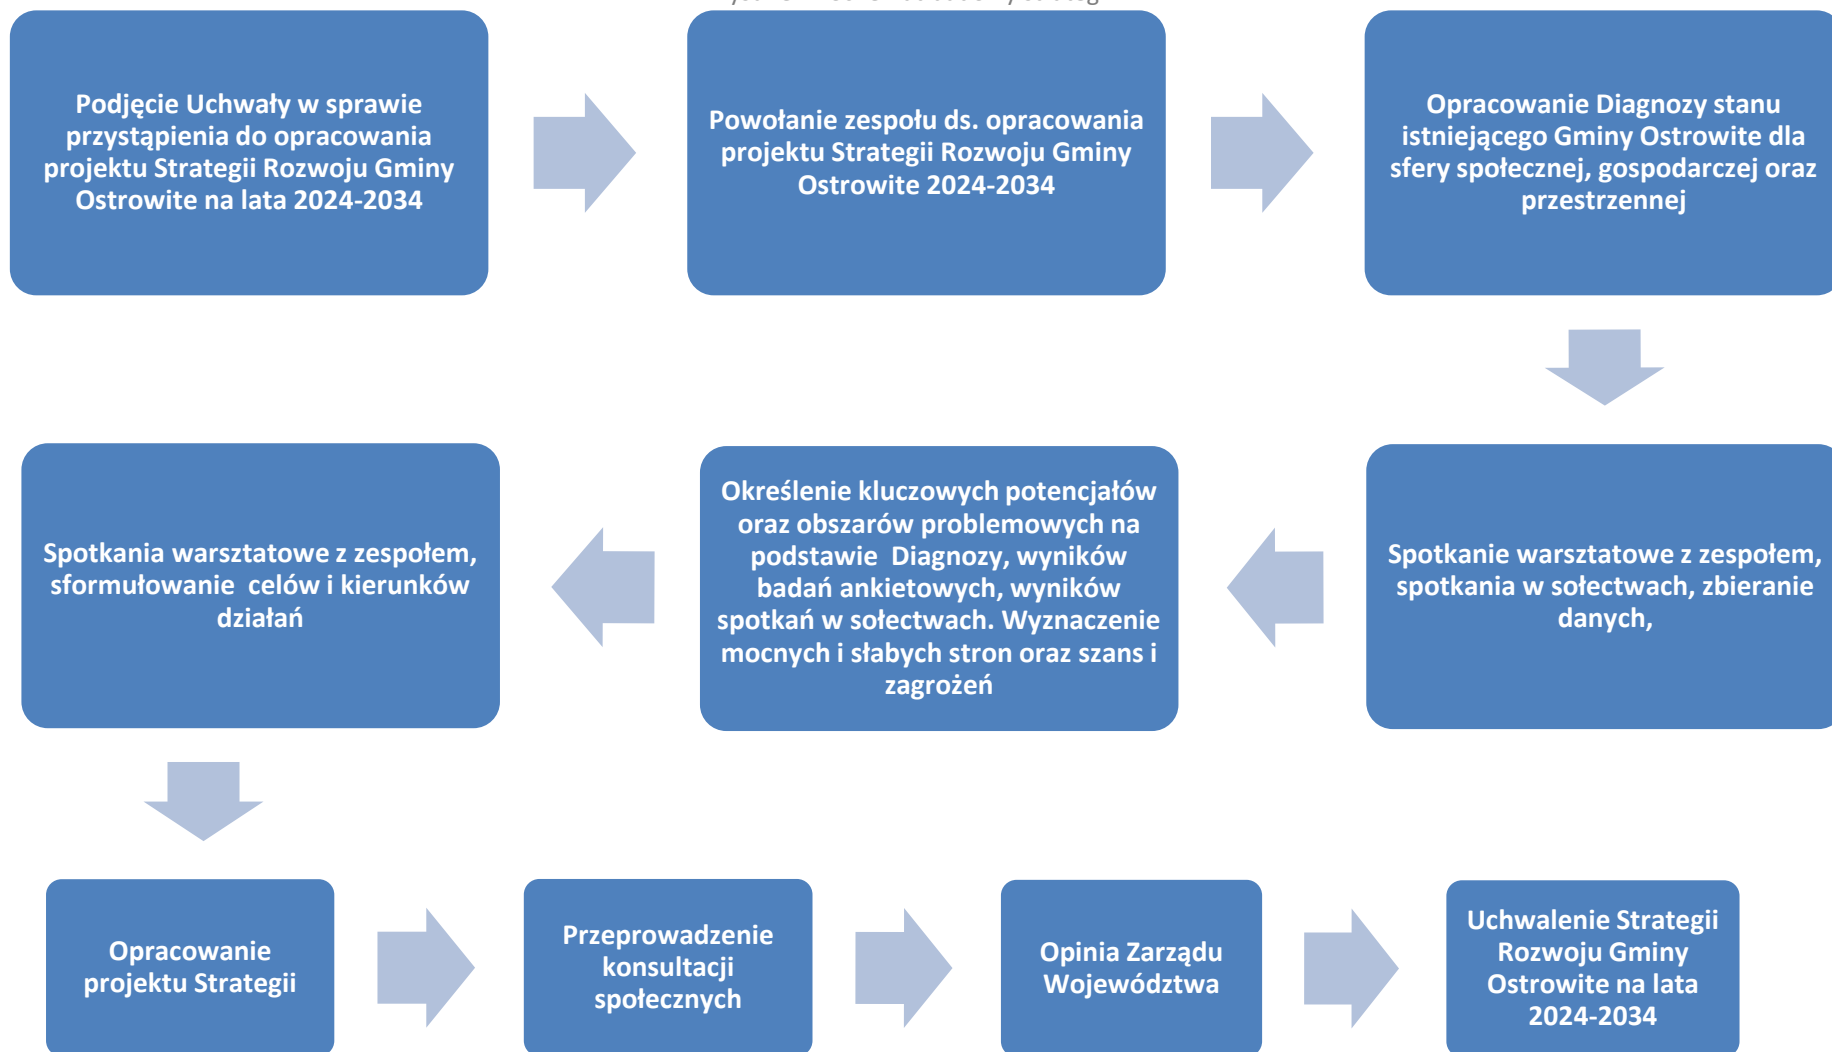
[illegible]

Podjęcie Uchwały w sprawie przystąpienia do opracowania projektu Strategii Rozwoju Gminy Ostrowite na lata 2024-2034

Powołanie zespołu ds. opracowania projektu Strategii Rozwoju Gminy Ostrowite 2024-2034

Opracowanie Diagnozy stanu istniejącego Gminy Ostrowite dla sfery społecznej, gospodarczej oraz przestrzennej

Spotkanie warsztatowe z zespołem, spotkania w sołectwach, zbieranie danych,

Określenie kluczowych potencjałów oraz obszarów problemowych na podstawie Diagnozy, wyników badań ankietowych, wyników spotkań w sołectwach. Wyznaczenie mocnych i słabych stron oraz szans i zagrożeń

Spotkania warsztatowe z zespołem, sformułowanie celów i kierunków działań

Opracowanie projektu Strategii

Przeprowadzenie konsultacji społecznych

Opinia Zarządu Województwa

Uchwalenie Strategii Rozwoju Gminy Ostrowite na lata 2024-2034